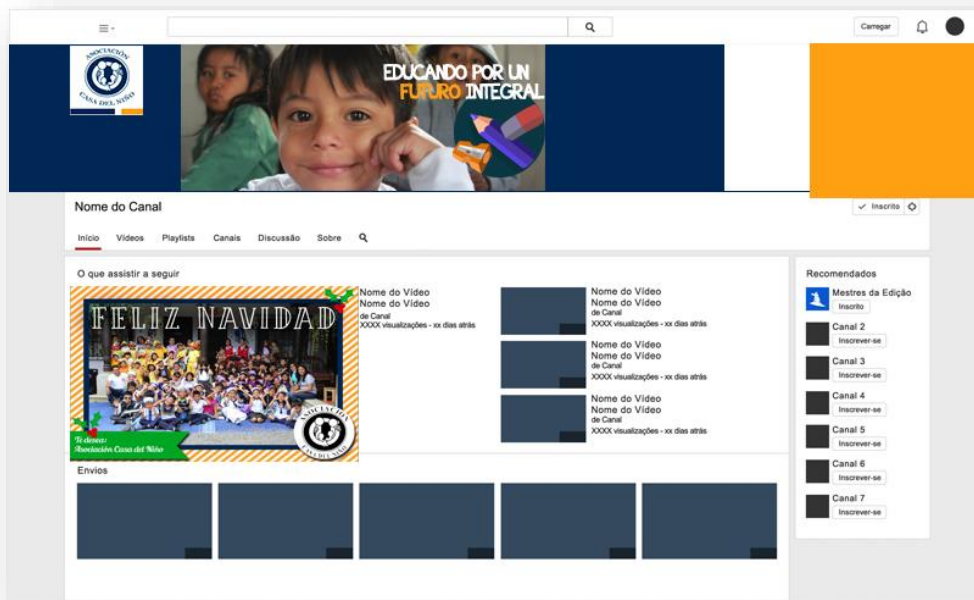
Carregar

ASOCIACIÓN CASA DEL NIÑO

EDUCANDO POR UN FUTURO INTEGRAL

Nome do Canal

Inscrito

Início Vídeos Playlists Canais Discussão Sobre

O que assistir a seguir

FELIZ NAVIDAD

Te desea: Asociación Casa del Niño

ASOCIACIÓN CASA DEL NIÑO

Nome do Vídeo
Nome do Vídeo
de Canal
XXXX visualizações - xx dias atrás

Nome do Vídeo
Nome do Vídeo
de Canal
XXXX visualizações - xx dias atrás

Nome do Vídeo
Nome do Vídeo
de Canal
XXXX visualizações - xx dias atrás

Nome do Vídeo
Nome do Vídeo
de Canal
XXXX visualizações - xx dias atrás

Envios

Recomendados

Mestres da Edição
Inscrito

Canal 2
Inscrever-se

Canal 3
Inscrever-se

Canal 4
Inscrever-se

Canal 5
Inscrever-se

Canal 6
Inscrever-se

Canal 7
Inscrever-se